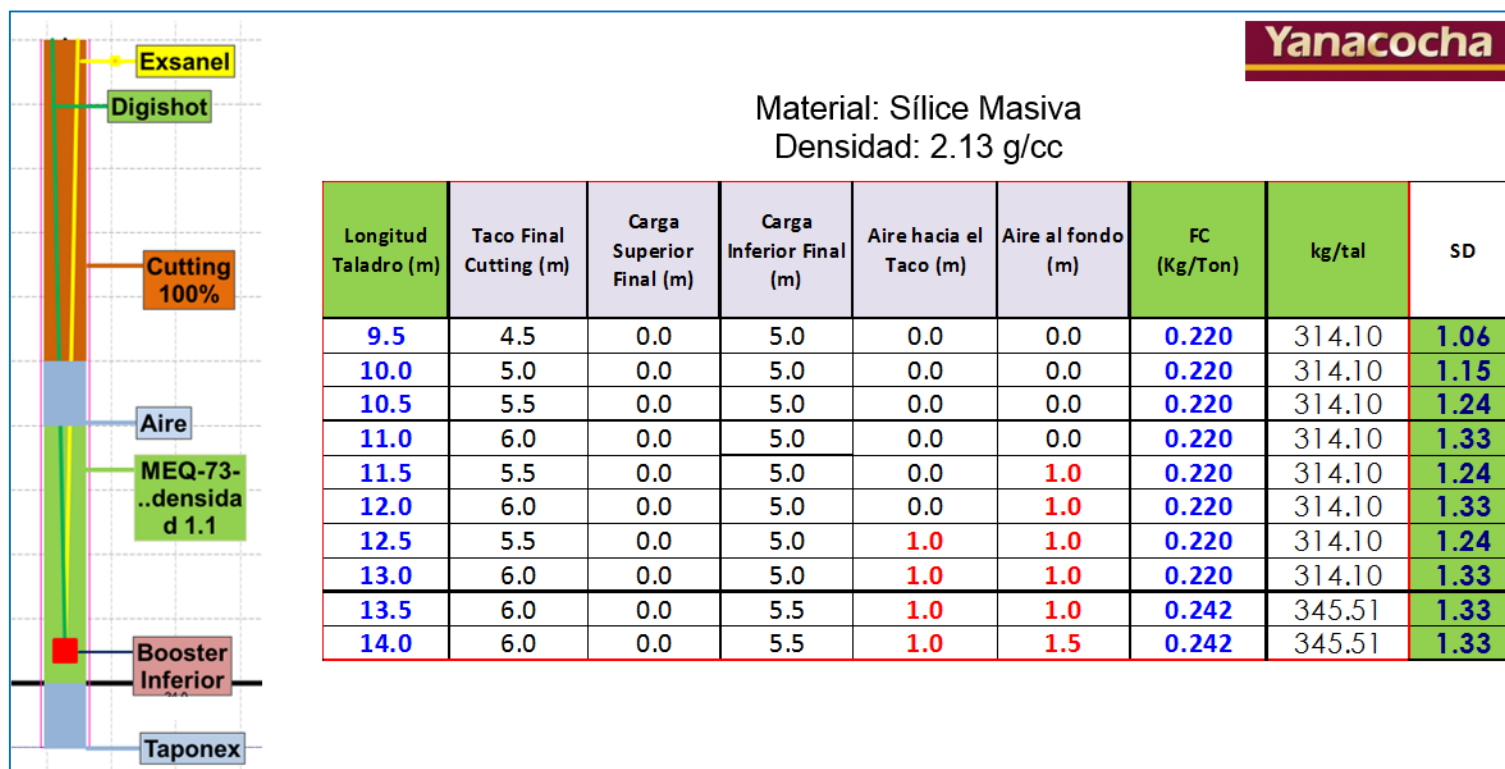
Exsanel
Digishot
Cutting 100%
Aire
MEQ-73-..densidad 1.1
Booster Inferior
Taponex

Yanacocha

Material: Sílice Masiva
Densidad: 2.13 g/cc

| Longitud Taladro (m) | Taco Final Cutting (m) | Carga Superior Final (m) | Carga Inferior Final (m) | Aire hacia el Taco (m) | Aire al fondo (m) | FC (Kg/Ton) | kg/tal | SD |
|---|---|---|---|---|---|---|---|---|
| 9.5 | 4.5 | 0.0 | 5.0 | 0.0 | 0.0 | 0.220 | 314.10 | 1.06 |
| 10.0 | 5.0 | 0.0 | 5.0 | 0.0 | 0.0 | 0.220 | 314.10 | 1.15 |
| 10.5 | 5.5 | 0.0 | 5.0 | 0.0 | 0.0 | 0.220 | 314.10 | 1.24 |
| 11.0 | 6.0 | 0.0 | 5.0 | 0.0 | 0.0 | 0.220 | 314.10 | 1.33 |
| 11.5 | 5.5 | 0.0 | 5.0 | 0.0 | 1.0 | 0.220 | 314.10 | 1.24 |
| 12.0 | 6.0 | 0.0 | 5.0 | 0.0 | 1.0 | 0.220 | 314.10 | 1.33 |
| 12.5 | 5.5 | 0.0 | 5.0 | 1.0 | 1.0 | 0.220 | 314.10 | 1.24 |
| 13.0 | 6.0 | 0.0 | 5.0 | 1.0 | 1.0 | 0.220 | 314.10 | 1.33 |
| 13.5 | 6.0 | 0.0 | 5.5 | 1.0 | 1.0 | 0.242 | 345.51 | 1.33 |
| 14.0 | 6.0 | 0.0 | 5.5 | 1.0 | 1.5 | 0.242 | 345.51 | 1.33 |